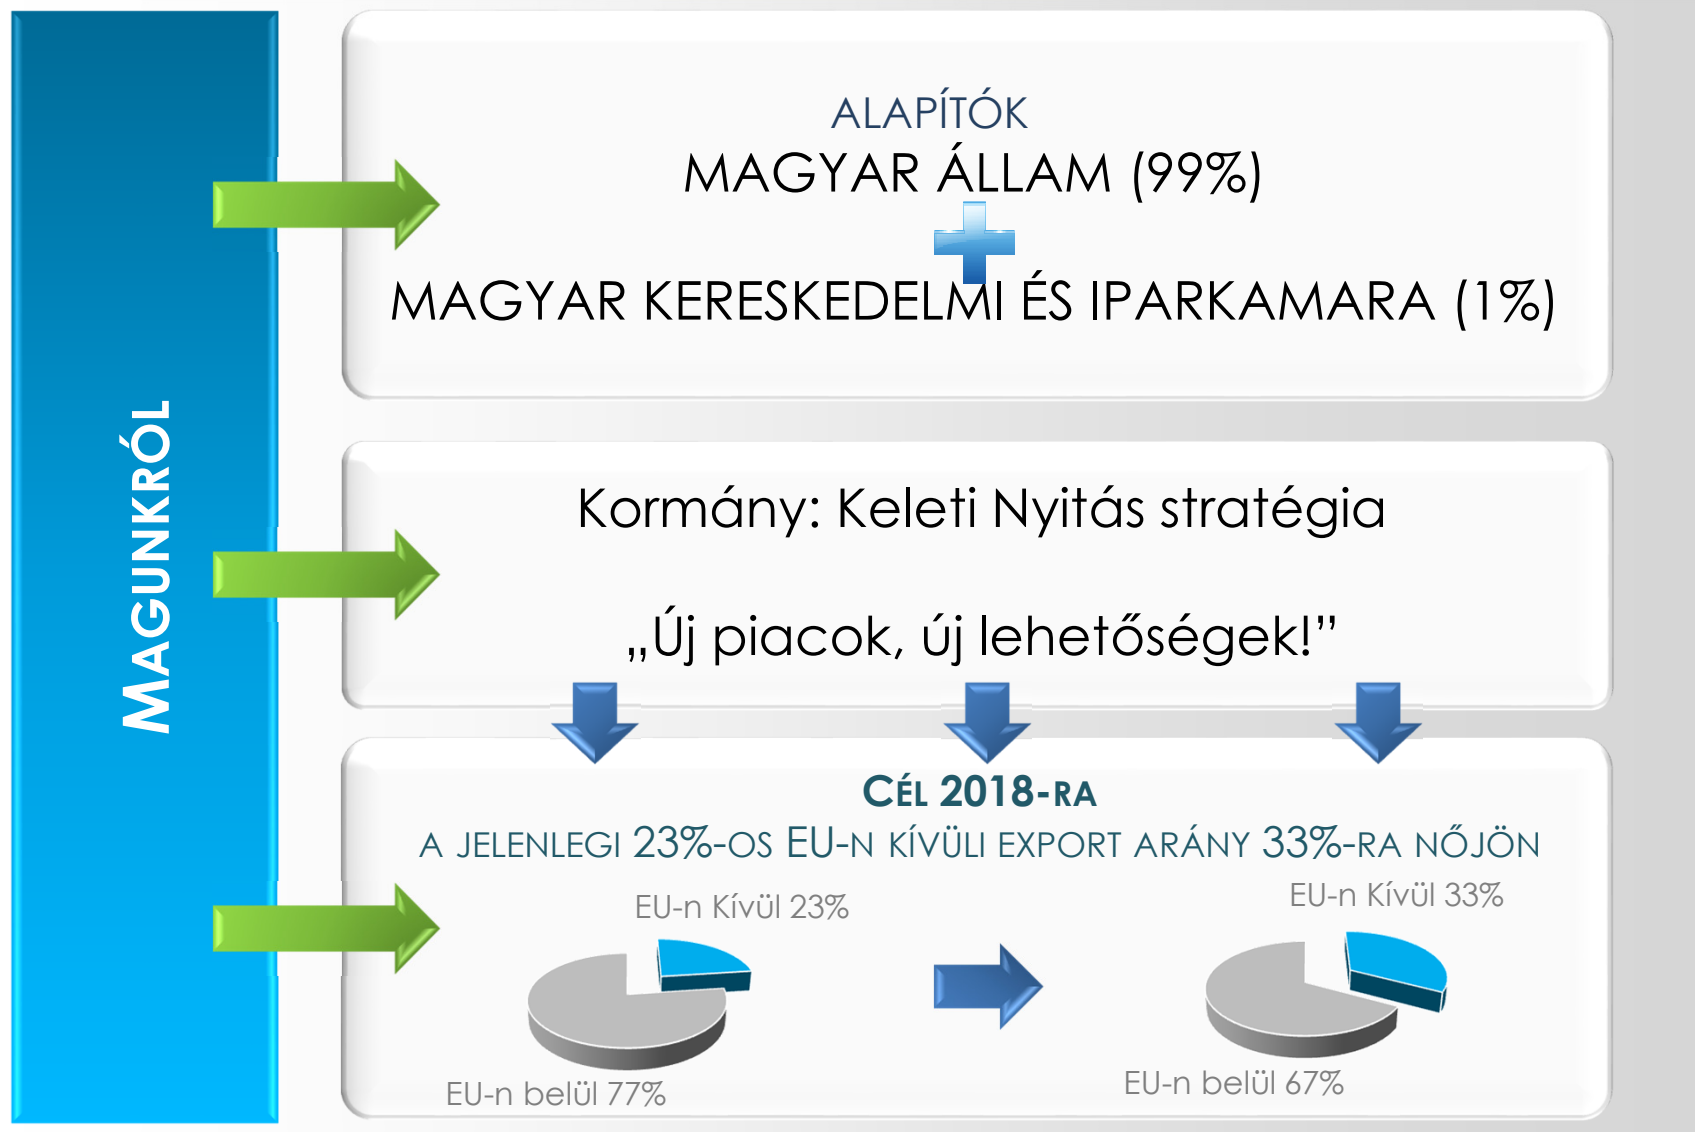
MAGUNKRÓL

ALAPÍTÓK
MAGYAR ÁLLAM (99%)
MAGYAR KERESKEDELMI ÉS IPARKAMARA (1%)

Kormány: Keleti Nyitás stratégia

„Új piacok, új lehetőségek!”

CÉL 2018-RA
A JELENLEGI 23%-OS EU-N KÍVÜLI EXPORT ARÁNY 33%-RA NŐJÖN

EU-n Kívül 23%
EU-n belül 77%

EU-n Kívül 33%
EU-n belül 67%